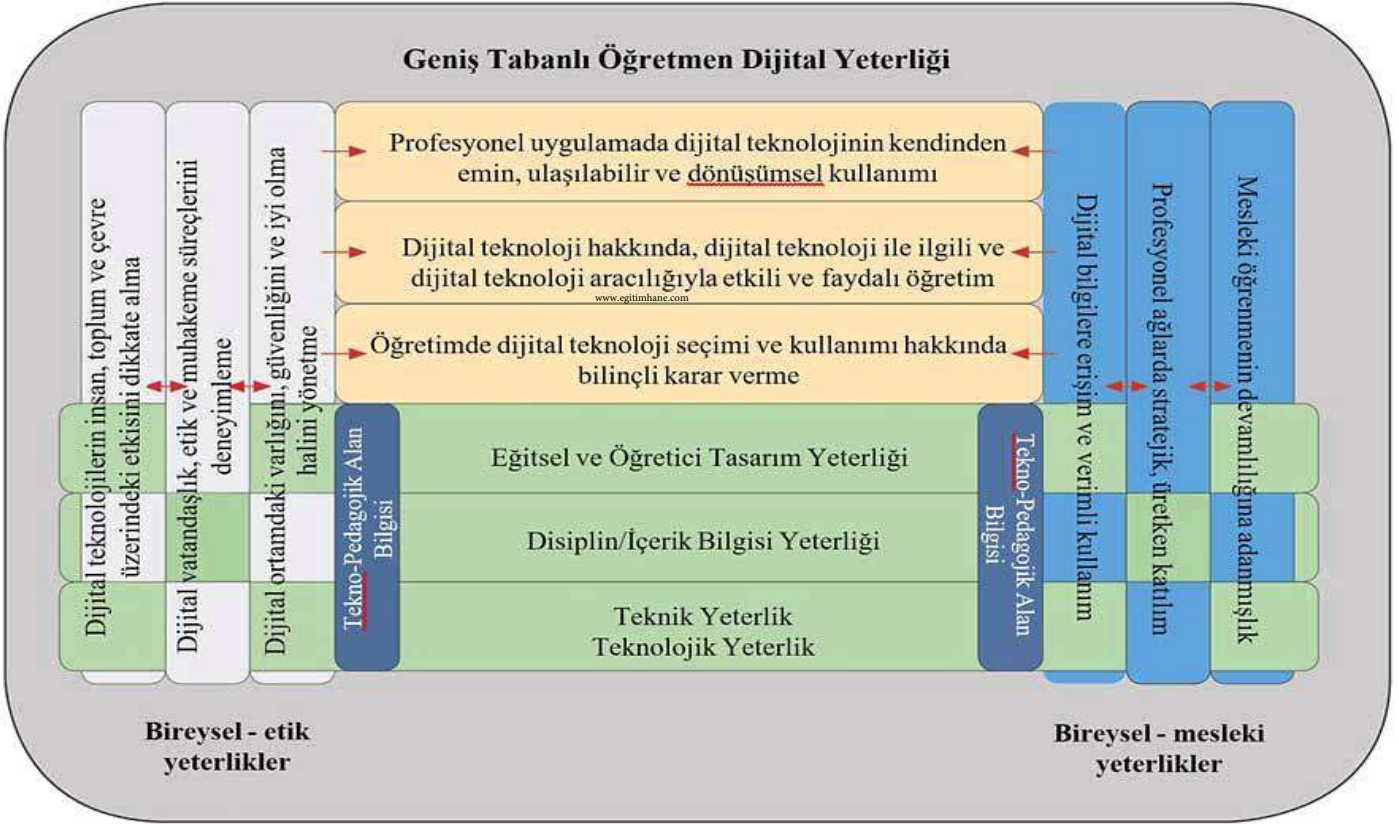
Geniş Tabanlı Öğretmen Dijital Yeterliği

Dijital teknolojilerin insan, toplum ve çevre üzerindeki etkisini dikkate alma

Dijital vatandaşlık, etik ve muhakeme süreçlerini deneyimleme

Dijital ortamdaki varlığını, güvenliğini ve iyi olma halini yönetme

Profesyonel uygulamada dijital teknolojinin kendinden emin, ulaşılabilir ve dönüşümsel kullanımı

Dijital teknoloji hakkında, dijital teknoloji ile ilgili ve dijital teknoloji aracılığıyla etkili ve faydalı öğretim

www.egitimhane.com

Öğretimde dijital teknoloji seçimi ve kullanımı hakkında bilinçli karar verme

Tekno-Pedagojik Alan Bilgisi

Eğitsel ve Öğretici Tasarım Yeterliği

Disiplin/İçerik Bilgisi Yeterliği

Teknik Yeterlik
Teknolojik Yeterlik

Tekno-Pedagojik Alan Bilgisi

Dijital bilgilere erişim ve verimli kullanım

Profesyonel ağlarda stratejik, üretken katılım

Mesleki öğrenmenin devamlılığına adanmışlık

Bireysel - etik yeterlikler

Bireysel - mesleki yeterlikler